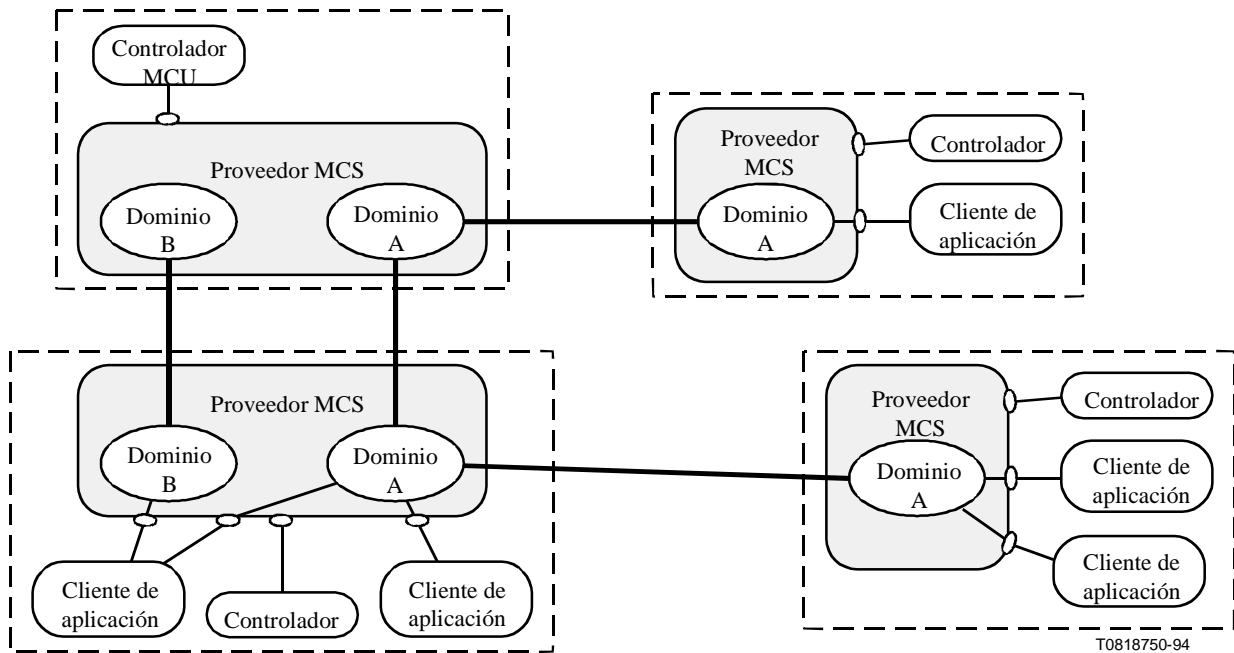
Controlador MCU

Proveedor MCS

Dominio B

Dominio A

Proveedor MCS

Controlador

Dominio A

Cliente de aplicación

Proveedor MCS

Dominio B

Dominio A

Proveedor MCS

Controlador

Dominio A

Cliente de aplicación

Cliente de aplicación

Cliente de aplicación

Controlador

Cliente de aplicación

T0818750-94